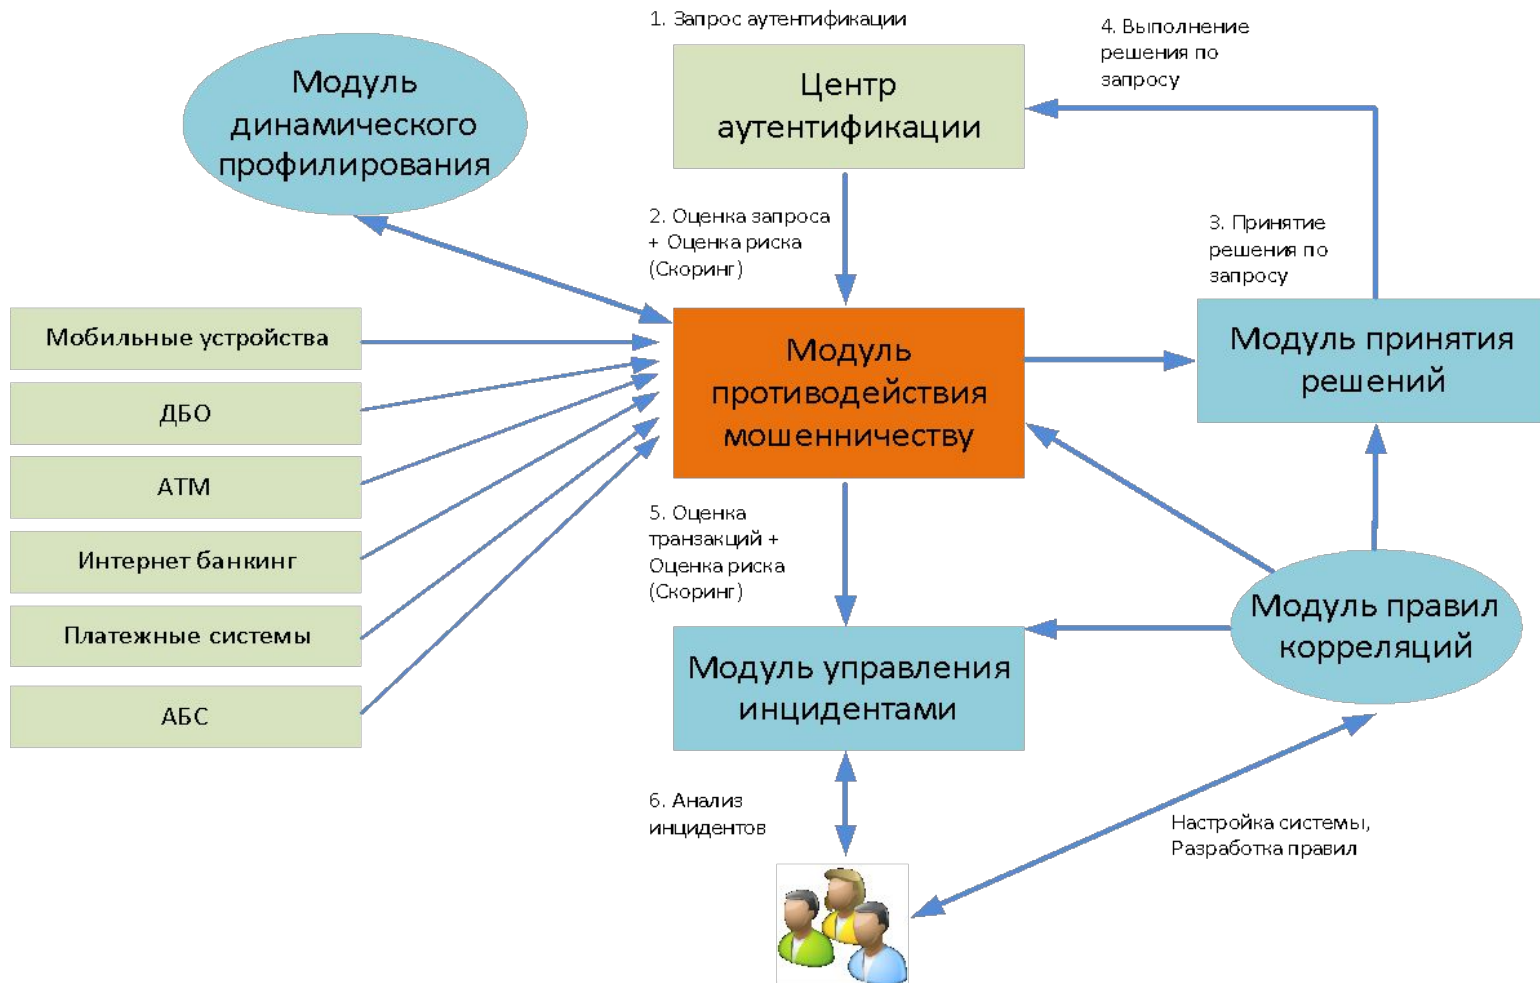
Модуль динамического профилирования

1. Запрос аутентификации

Центр аутентификации

4. Выполнение решения по запросу

2. Оценка запроса + Оценка риска (Скоринг)

3. Принятие решения по запросу

Мобильные устройства

ДБО

АТМ

Интернет банкинг

Платежные системы

АБС

Модуль противодействия мошенничеству

Модуль принятия решений

5. Оценка транзакций + Оценка риска (Скоринг)

Модуль правил корреляций

Модуль управления инцидентами

6. Анализ инцидентов

Настройка системы, Разработка правил